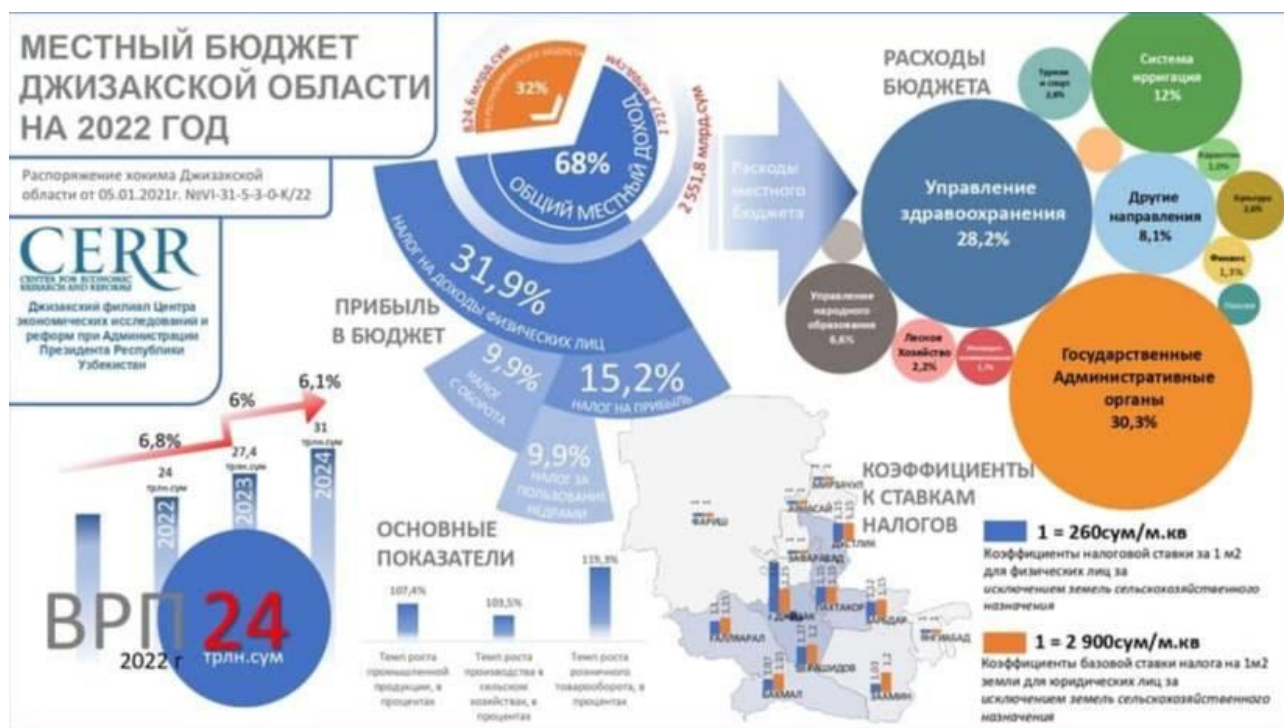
МЕСТНЫЙ БЮДЖЕТ ДЖИЗАКСКОЙ ОБЛАСТИ НА 2022 ГОД

Распоряжение хокима Джизакской области от 05.01.2021г. №VI-31-5-3-0-К/22

CERR
CENTER FOR ECONOMIC RESEARCH AND REFORMS

Джизакский филиал Центра экономических исследований и реформ при Администрации Президента Республики Узбекистан

824,6 млрд.сум
32%
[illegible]
1 727 млрд.сум
68%
ОБЩИЙ МЕСТНЫЙ ДОХОД
2 551,8 млрд.сум

31,9%
НАЛОГ НА ДОХОДЫ ФИЗИЧЕСКИХ ЛИЦ
ПРИБЫЛЬ В БЮДЖЕТ
9,9%
НАЛОГ С ОБОРОТА
15,2%
НАЛОГ НА ПРИБЫЛЬ
9,9%
НАЛОГ ЗА ПОЛЬЗОВАНИЕ НЕДРАМИ

Расходы местного бюджета

РАСХОДЫ БЮДЖЕТА
Туризм и спорт 2,8%
Система ирригации 12%
Управление здравоохранения 28,2%
Другие направления 8,1%
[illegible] 1,0%
Культура 2,8%
Финансы 1,3%
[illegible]
Управление народного образования 6,6%
Лесное Хозяйство 2,2%
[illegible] 1,7%
Государственные Административные органы 30,3%

6,8%
6%
6,1%
24 трлн.сум
2022
27,4 трлн.сум
2023
31 трлн.сум
2024

ВРП 24 трлн.сум
2022 г

ОСНОВНЫЕ ПОКАЗАТЕЛИ
107,4%
Темп роста промышленной продукции, в процентах
103,5%
Темп роста производства в сельском хозяйстве, в процентах
119,3%
Темп роста розничного товарооборота, в процентах

КОЭФФИЦИЕНТЫ К СТАВКАМ НАЛОГОВ
ФАРИШ
АРНАСАЙ
ДЖИЗАК
ЗАФАРАБАД
МИРЗАЧУЛЬ
ПАХТАКОР
ЗАРБДАР
ГАЛЛЯАРАЛ
ШАРАФ РАШИДОВ
БАХМАЛ
ЗААМИН
ЯНГИАБАД
ДУСТЛИК

1 = 260сум/м.кв
Коэффициенты налоговой ставки за 1 м2 для физических лиц за исключением земель сельскохозяйственного назначения

1 = 2 900сум/м.кв
Коэффициенты базовой ставки налога на 1м2 земли для юридических лиц за исключением земель сельскохозяйственного назначения